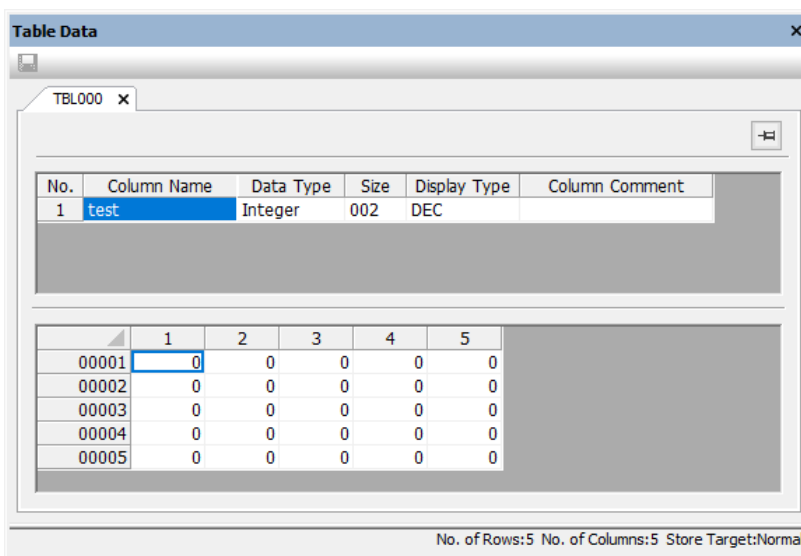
Table Data ×

TBL000 ×

| No. | Column Name | Data Type | Size | Display Type | Column Comment |
|---|---|---|---|---|---|
| 1 | test | Integer | 002 | DEC | |

| | 1 | 2 | 3 | 4 | 5 |
|---|---|---|---|---|---|
| 00001 | 0 | 0 | 0 | 0 | 0 |
| 00002 | 0 | 0 | 0 | 0 | 0 |
| 00003 | 0 | 0 | 0 | 0 | 0 |
| 00004 | 0 | 0 | 0 | 0 | 0 |
| 00005 | 0 | 0 | 0 | 0 | 0 |

No. of Rows:5 No. of Columns:5 Store Target:Norma